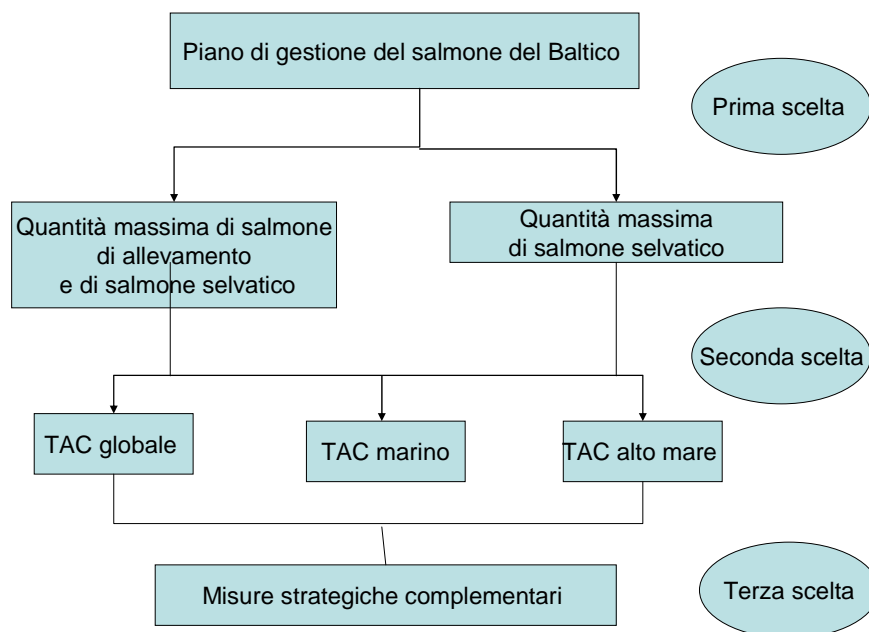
Piano di gestione del salmone del Baltico

Prima scelta

Quantità massima di salmone di allevamento e di salmone selvatico

Quantità massima di salmone selvatico

Seconda scelta

TAC globale

TAC marino

TAC alto mare

Misure strategiche complementari

Terza scelta